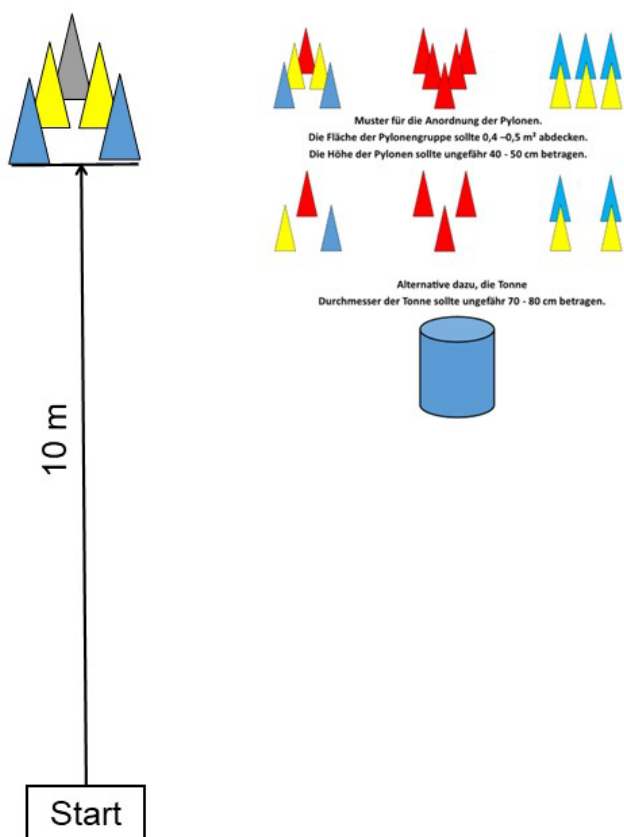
Muster für die Anordnung der Pylonen.
Die Fläche der Pylonengruppe sollte 0,4 –0,5 m² abdecken.
Die Höhe der Pylonen sollte ungefähr 40 - 50 cm betragen.

Alternative dazu, die Tonne
Durchmesser der Tonne sollte ungefähr 70 - 80 cm betragen.

10 m

Start